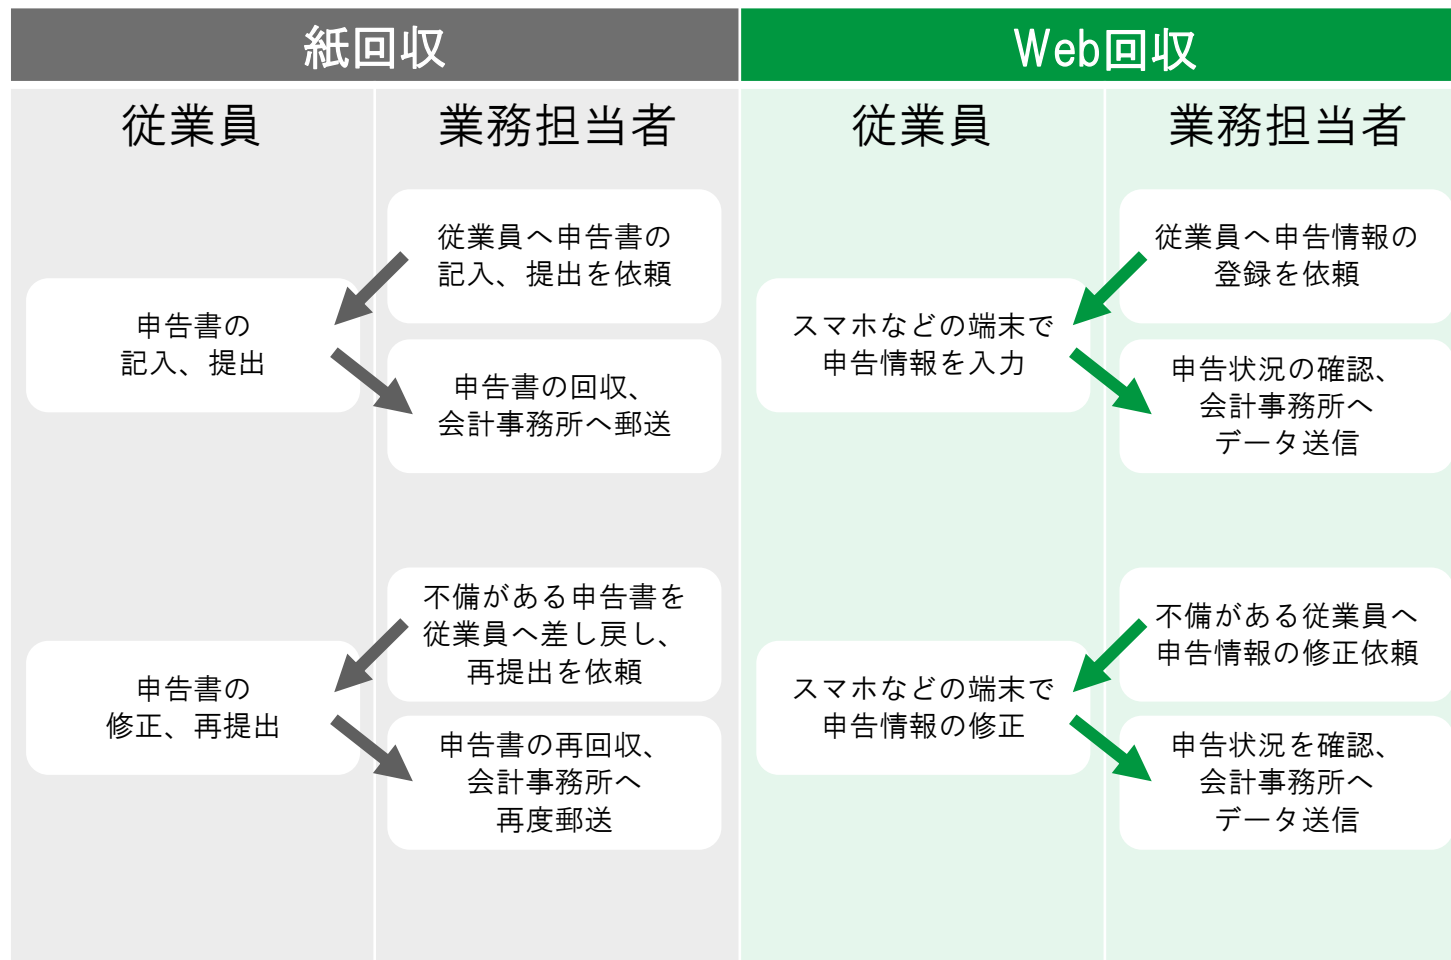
紙回収

従業員

業務担当者

従業員へ申告書の記入、提出を依頼

申告書の記入、提出

申告書の回収、会計事務所へ郵送

不備がある申告書を従業員へ差し戻し、再提出を依頼

申告書の修正、再提出

申告書の再回収、会計事務所へ再度郵送

Web回収

従業員

業務担当者

従業員へ申告情報の登録を依頼

スマホなどの端末で申告情報を入力

申告状況の確認、会計事務所へデータ送信

不備がある従業員へ申告情報の修正依頼

スマホなどの端末で申告情報の修正

申告状況を確認、会計事務所へデータ送信